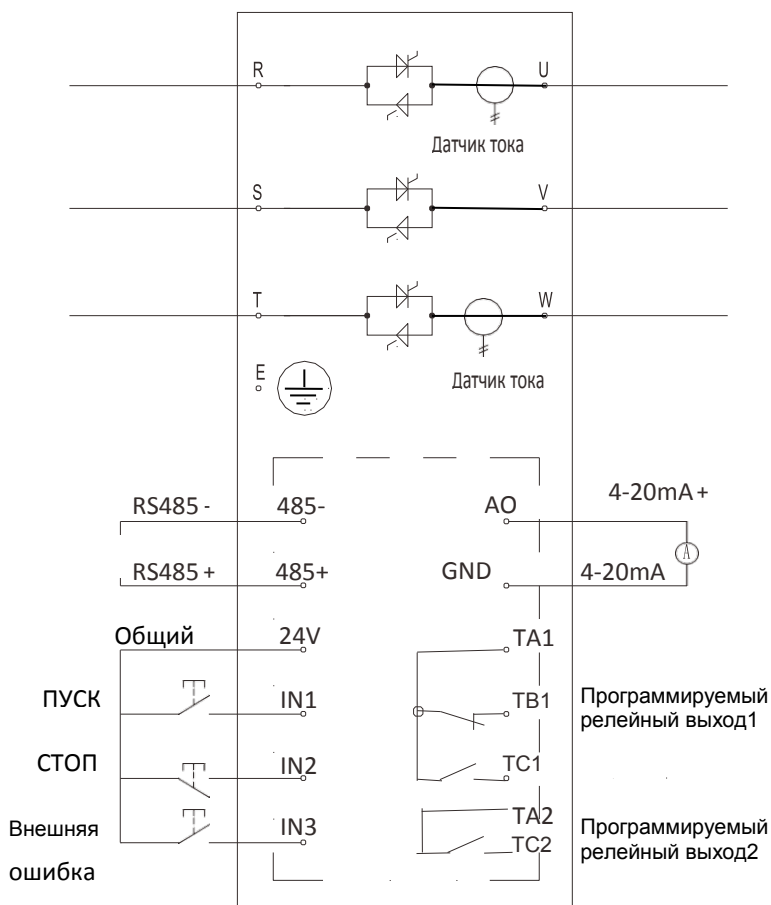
R
U
Датчик тока
S
V
T
W
E
Датчик тока
RS485 -
485-
AO
4-20mA +
A
RS485 +
485+
GND
4-20mA
Общий
24V
TA1
ПУСК
IN1
TB1
Программируемый релейный выход1
СТОП
IN2
TC1
Внешняя ошибка
IN3
TA2
TC2
Программируемый релейный выход2